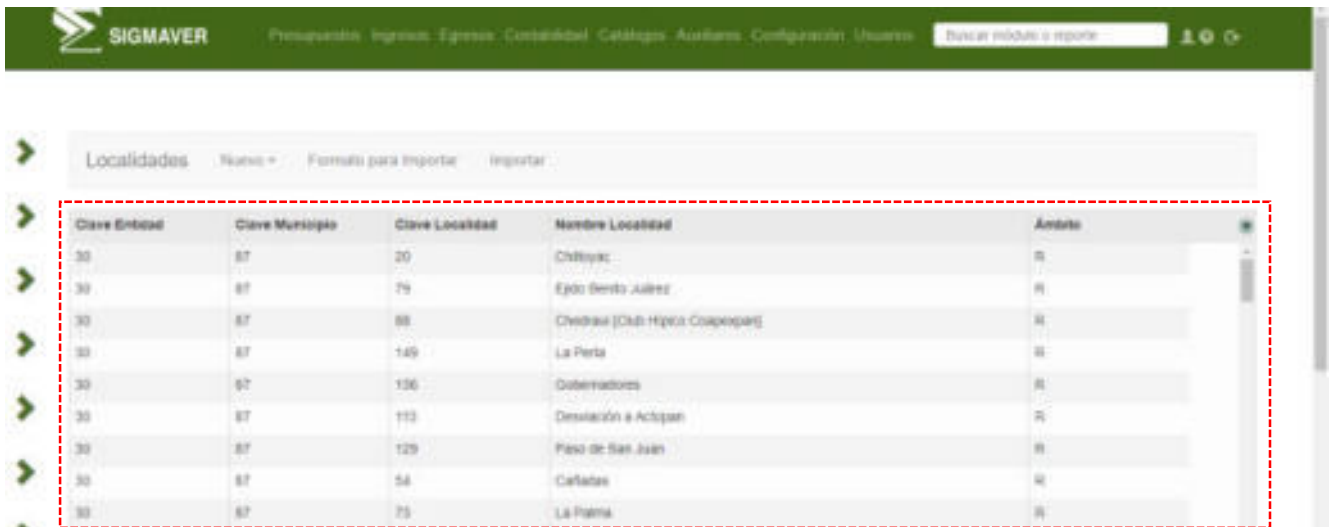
SIGMAVER

Presupuestos Ingresos Egresos Contabilidad Catálogos Auxiliares Configuración Usuarios

Buscar módulo o reporte

Localidades Nuevo ▾ Formato para Importar Importar

| Clave Entidad | Clave Municipio | Clave Localidad | Nombre Localidad | Ámbito |
|---|---|---|---|---|
| 30 | 87 | 20 | Chiltoyac | R |
| 30 | 87 | 79 | Ejido Benito Juárez | R |
| 30 | 87 | 88 | Chedraui (Club Hípico Coapexpan) | R |
| 30 | 87 | 149 | La Perla | R |
| 30 | 87 | 136 | Gobernadores | R |
| 30 | 87 | 113 | Desviación a Actopan | R |
| 30 | 87 | 129 | Paso de San Juan | R |
| 30 | 87 | 54 | Cañadas | R |
| 30 | 87 | 73 | La Palma | R |